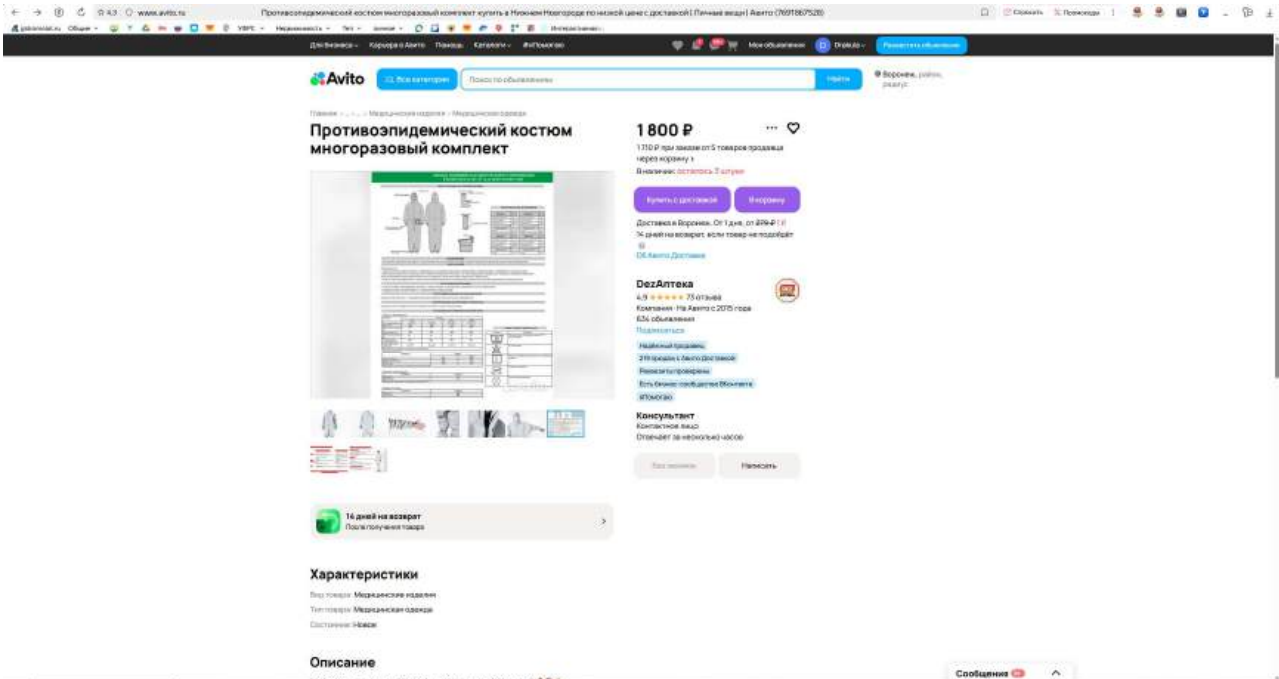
www.avito.ru

Противоэпидемический костюм многоразовый комплект купить в Нижнем Новгороде по низкой цене с доставкой | Личные вещи | Авито

Для бизнеса Карьера в Авито Помощь Каталоги #яПомогаю

Мои объявления

Разместить объявление

Avito

Все категории

Поиск по объявлениям

Найти

Воронеж, район, радиус

Главная · ... · Медицинские изделия · Медицинская одежда

Противоэпидемический костюм многоразовый комплект

1 800 ₽

1 710 ₽ при заказе от 5 товаров продавца через корзину

В наличии: осталось 3 штуки

Купить с доставкой

В корзину

Доставка в Воронеж. От 1 дня, от 899 ₽

14 дней на возврат, если товар не подойдёт

Об Авито Доставке

DezАптека

4,9 ★★★★★ 73 отзыва

Компания · На Авито с 2015 года

636 объявлений

Подписаться

Надёжный продавец

219 продаж с Авито Доставкой

Реквизиты проверены

Есть бизнес-сообщество Вконтакте

#Помогаю

Консультант

Контактное лицо

Отвечает за несколько часов

Без звонков

Написать

14 дней на возврат

После получения товара

Характеристики

Вид товара: Медицинские изделия

Тип товара: Медицинская одежда

Состояние: Новое

Описание

Сообщения